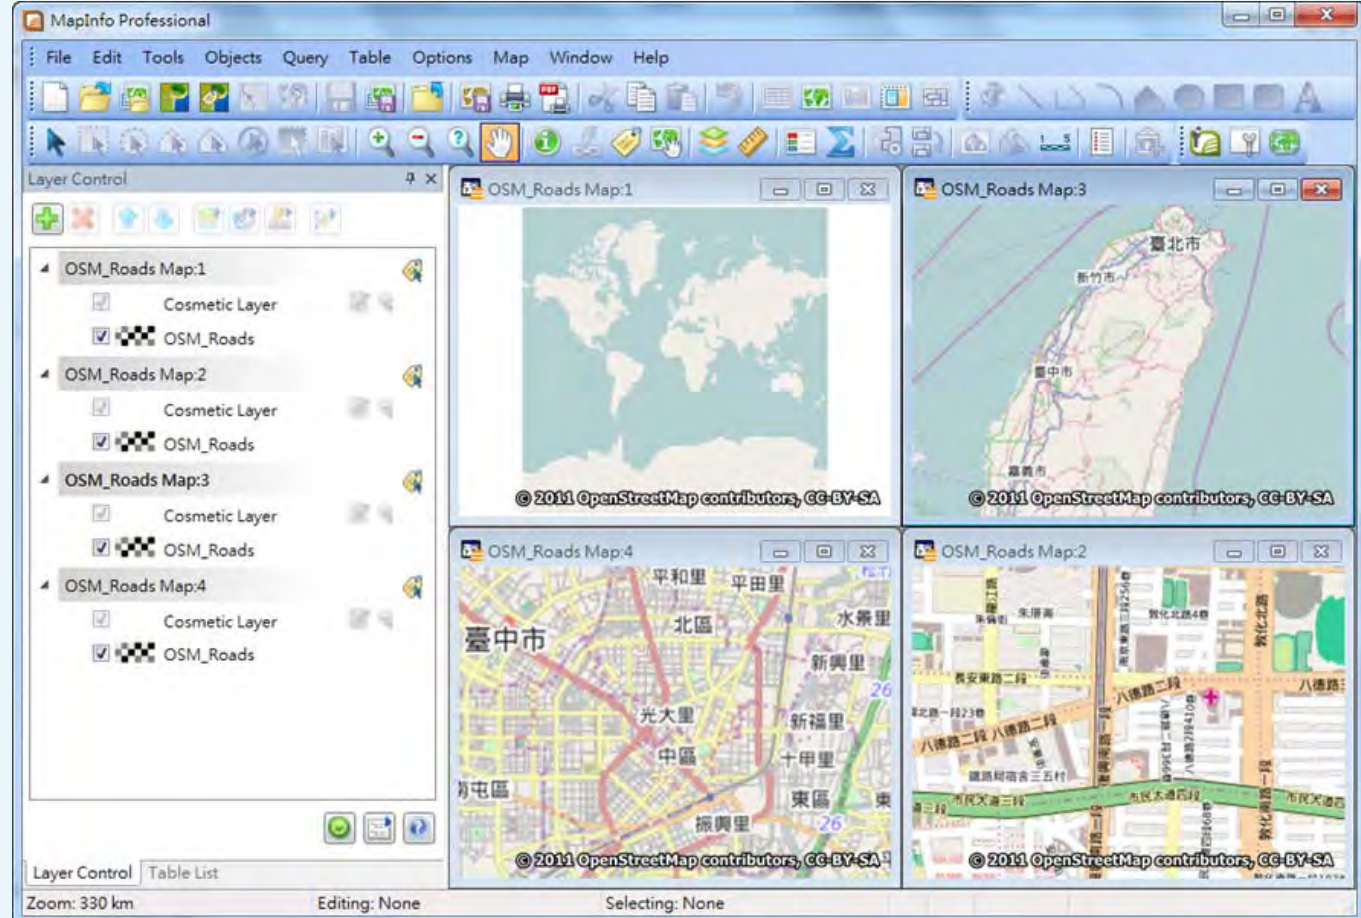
MapInfo Professional

File Edit Tools Objects Query Table Options Map Window Help

Layer Control

OSM_Roads Map:1
Cosmetic Layer
OSM_Roads
OSM_Roads Map:2
Cosmetic Layer
OSM_Roads
OSM_Roads Map:3
Cosmetic Layer
OSM_Roads
OSM_Roads Map:4
Cosmetic Layer
OSM_Roads

Layer Control Table List

OSM_Roads Map:1
© 2011 OpenStreetMap contributors, CC-BY-SA

OSM_Roads Map:3
臺北市
新竹市
臺中市
嘉義市
© 2011 OpenStreetMap contributors, CC-BY-SA

OSM_Roads Map:4
平和里 平田里
臺中市
北區
水景里
新興里
光大里
新福里
中區
十甲里
屯區
東區
振興里
26
© 2011 OpenStreetMap contributors, CC-BY-SA

OSM_Roads Map:2
長安東路二段
八德路二段
八德路
市民大道三段
市民大道四段
敦化北路
© 2011 OpenStreetMap contributors, CC-BY-SA

Zoom: 330 km Editing: None Selecting: None